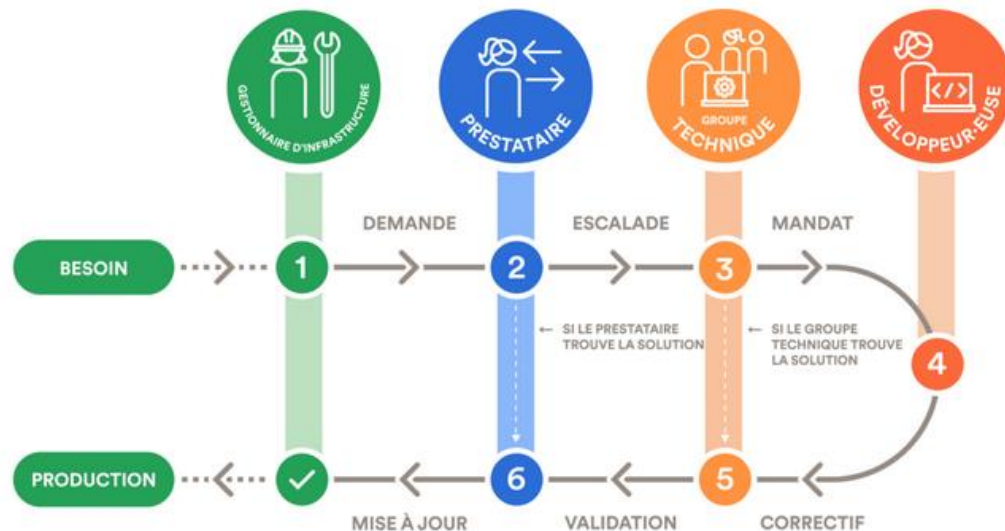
GESTIONNAIRE D'INFRASTRUCTURE

PRESTATAIRE

GROUPE TECHNIQUE

DÉVELOPPEUR·EUSE

DEMANDE

ESCALADE

MANDAT

BESOIN

1

2

3

SI LE PRESTATAIRE TROUVE LA SOLUTION

SI LE GROUPE TECHNIQUE TROUVE LA SOLUTION

4

PRODUCTION

6

5

MISE À JOUR

VALIDATION

CORRECTIF